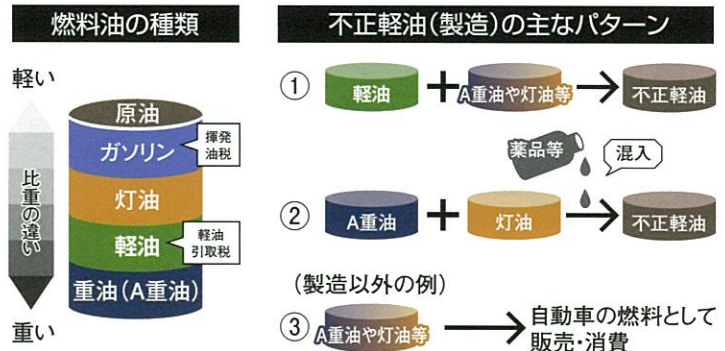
燃料油の種類

軽い

比重の違い

重い

原油
ガソリン
揮発油税
灯油
軽油
軽油引取税
重油（A重油）

不正軽油（製造）の主なパターン

① 軽油 + A重油や灯油等 → 不正軽油

薬品等
混入

② A重油 + 灯油 → 不正軽油

（製造以外の例）

③ A重油や灯油等 → 自動車の燃料として販売・消費